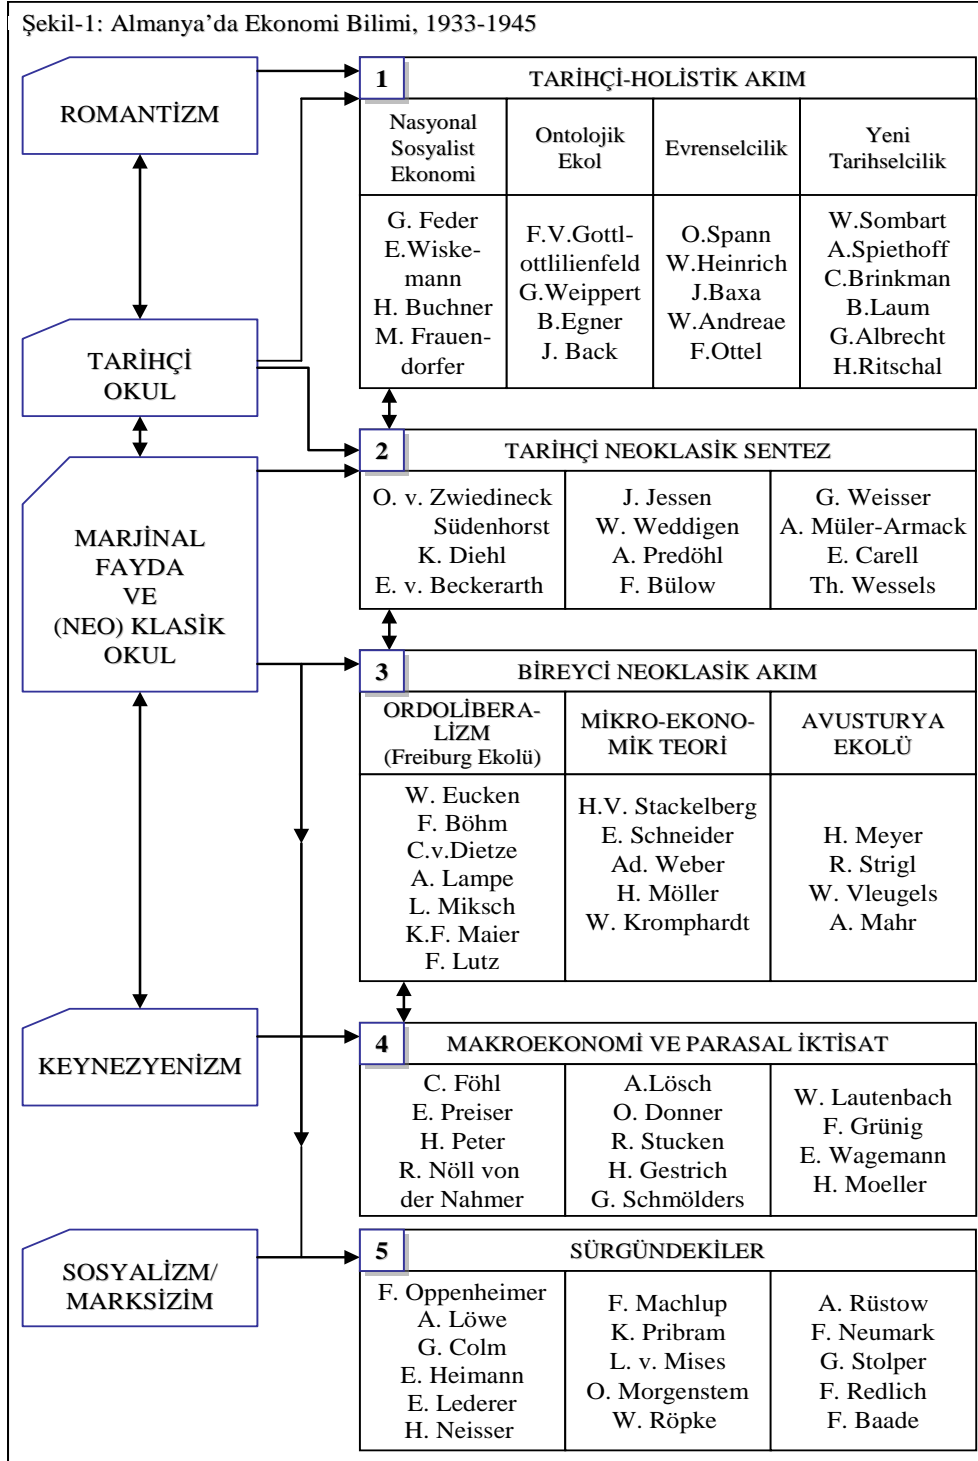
Şekil-1: Almanya'da Ekonomi Bilimi, 1933-1945

ROMANTİZM

TARİHÇİ OKUL

MARJİNAL FAYDA VE (NEO) KLASİK OKUL

KEYNEZYENİZM

SOSYALİZM/ MARKSİZİM

1 TARİHÇİ-HOLİSTİK AKIM

| Nasyonal Sosyalist Ekonomi | Ontolojik Ekol | Evrenselcilik | Yeni Tarihselcilik |
|---|---|---|---|
| G. Feder E.Wiskemann H. Buchner M. Frauendorfer | F.V.Gottlottlilienfeld G.Weippert B.Egner J. Back | O.Spann W.Heinrich J.Baxa W.Andreae F.Ottel | W.Sombart A.Spiethoff C.Brinkman B.Laum G.Albrecht H.Ritschal |

2 TARİHÇİ NEOKLASİK SENTEZ

| O. v. Zwiedineck Südenhorst K. Diehl E. v. Beckerarth | J. Jessen W. Weddigen A. Predöhl F. Bülow | G. Weisser A. Müler-Armack E. Carell Th. Wessels |
|---|---|---|

3 BİREYCİ NEOKLASİK AKIM

| ORDOLİBERALİZM (Freiburg Ekolü) | MİKRO-EKONOMİK TEORİ | AVUSTURYA EKOLÜ |
|---|---|---|
| W. Eucken F. Böhm C.v.Dietze A. Lampe L. Miksch K.F. Maier F. Lutz | H.V. Stackelberg E. Schneider Ad. Weber H. Möller W. Kromphardt | H. Meyer R. Strigl W. Vleugels A. Mahr |

4 MAKROEKONOMİ VE PARASAL İKTİSAT

| C. Föhl E. Preiser H. Peter R. Nöll von der Nahmer | A.Lösch O. Donner R. Stucken H. Gestrich G. Schmölders | W. Lautenbach F. Grünig E. Wagemann H. Moeller |
|---|---|---|

5 SÜRGÜNDEKİLER

| F. Oppenheimer A. Löwe G. Colm E. Heimann E. Lederer H. Neisser | F. Machlup K. Pribram L. v. Mises O. Morgenstem W. Röpke | A. Rüstow F. Neumark G. Stolper F. Redlich F. Baade |
|---|---|---|